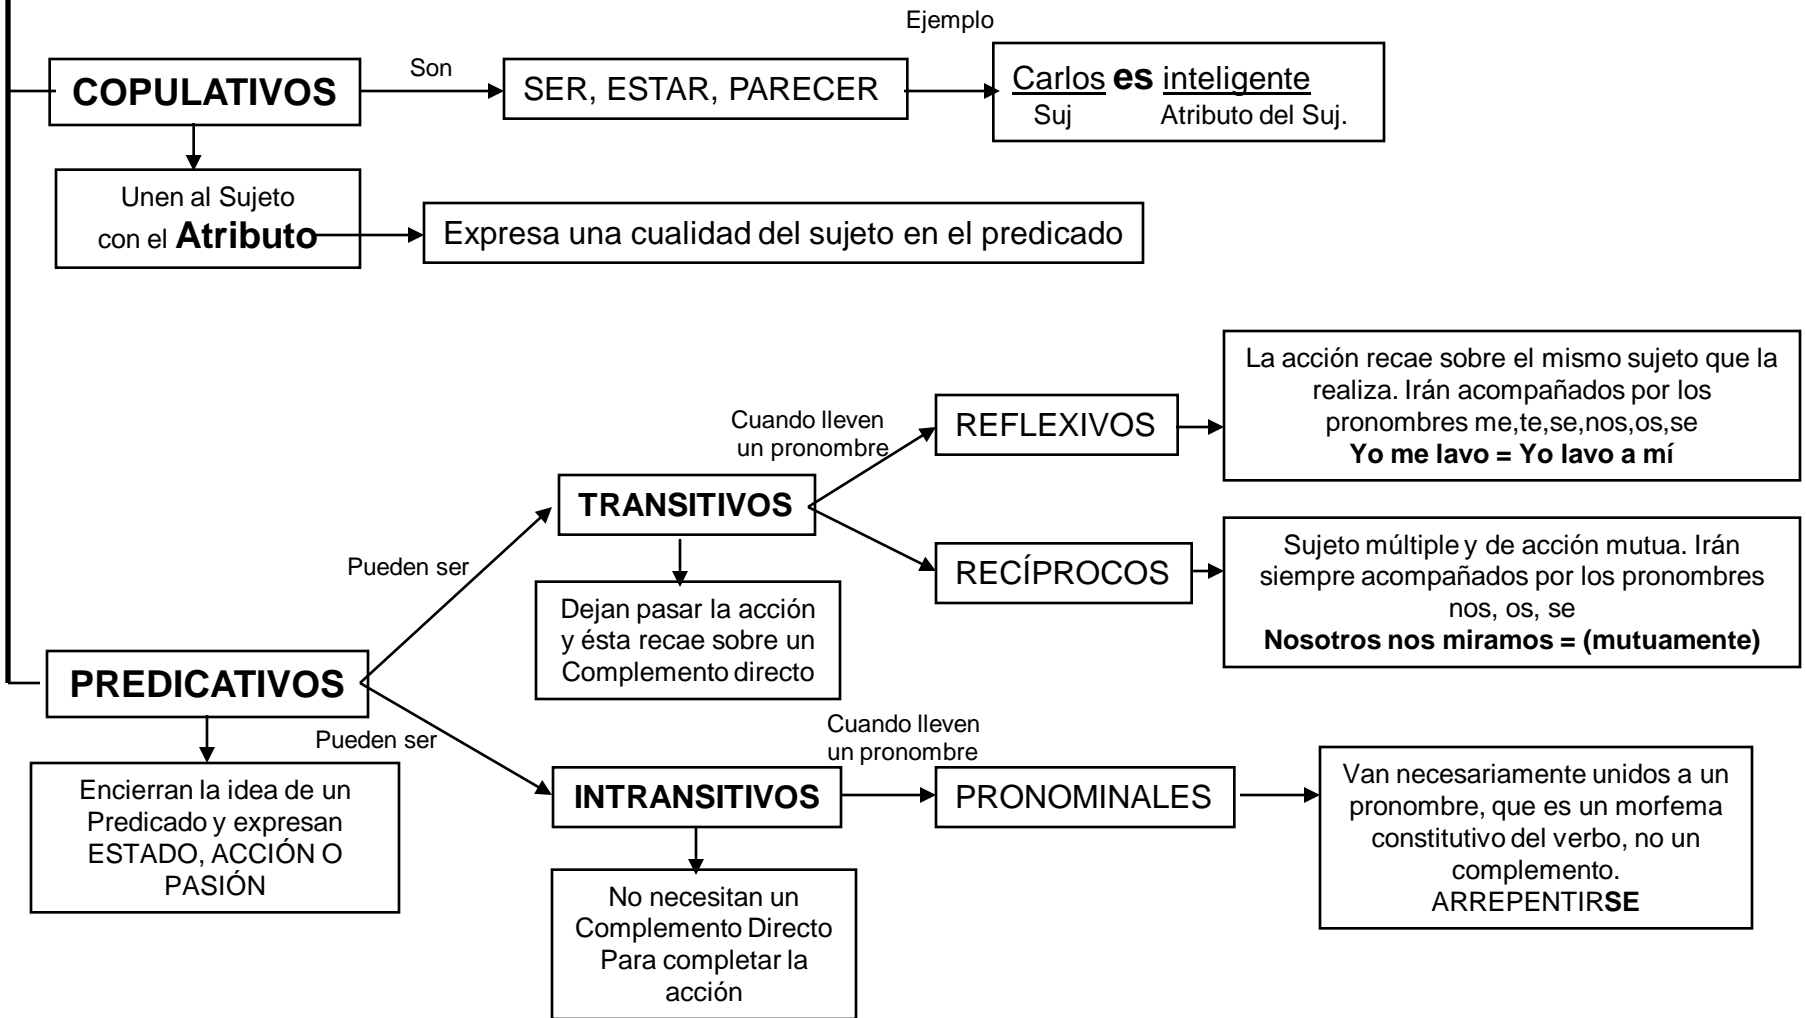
Ejemplo

COPULATIVOS

Son

SER, ESTAR, PARECER

Carlos **es** inteligente
Suj Atributo del Suj.

Unen al Sujeto con el **Atributo**

Expresa una cualidad del sujeto en el predicado

Cuando lleven un pronombre

REFLEXIVOS

La acción recae sobre el mismo sujeto que la realiza. Irán acompañados por los pronombres me,te,se,nos,os,se
**Yo me lavo = Yo lavo a mí**

TRANSITIVOS

Pueden ser

RECÍPROCOS

Sujeto múltiple y de acción mutua. Irán siempre acompañados por los pronombres nos, os, se
**Nosotros nos miramos = (mutuamente)**

Dejan pasar la acción y ésta recae sobre un Complemento directo

PREDICATIVOS

Pueden ser

Cuando lleven un pronombre

Encierran la idea de un Predicado y expresan ESTADO, ACCIÓN O PASIÓN

INTRANSITIVOS

PRONOMINALES

Van necesariamente unidos a un pronombre, que es un morfema constitutivo del verbo, no un complemento.
ARREPENTIR**SE**

No necesitan un Complemento Directo Para completar la acción